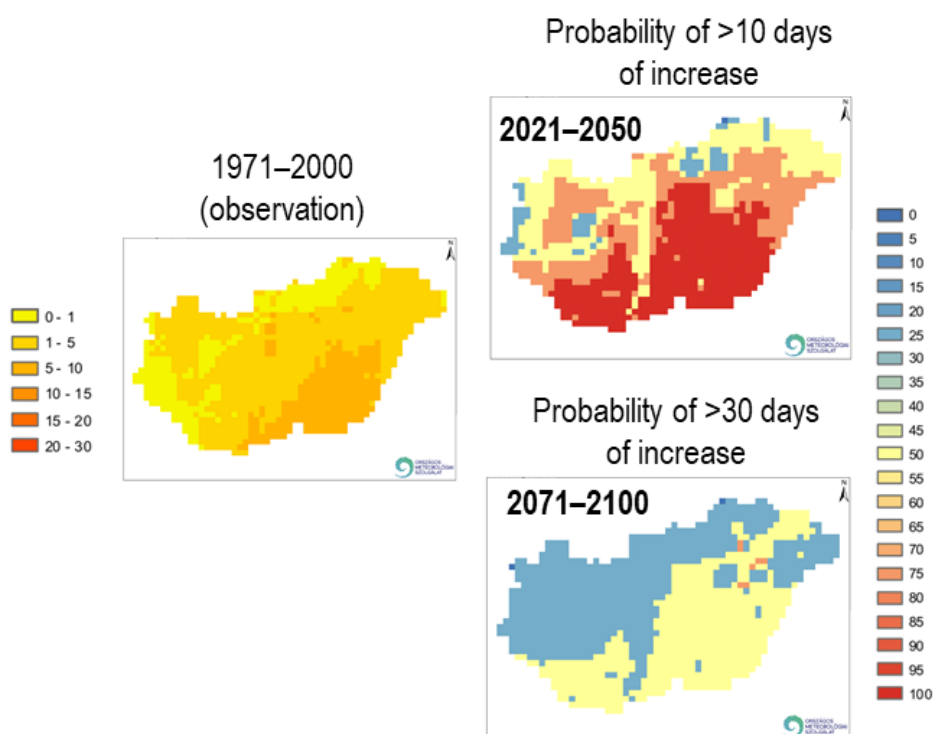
Probability of >10 days of increase

1971–2000 (observation)

0 - 1
1 - 5
5 - 10
10 - 15
15 - 20
20 - 30

N

ORSZÁGOS METEOROLÓGIAI SZOLGÁLAT

2021–2050

N

ORSZÁGOS METEOROLÓGIAI SZOLGÁLAT

0
5
10
15
20
25
30
35
40
45
50
55
60
65
70
75
80
85
90
95
100

Probability of >30 days of increase

2071–2100

N

ORSZÁGOS METEOROLÓGIAI SZOLGÁLAT